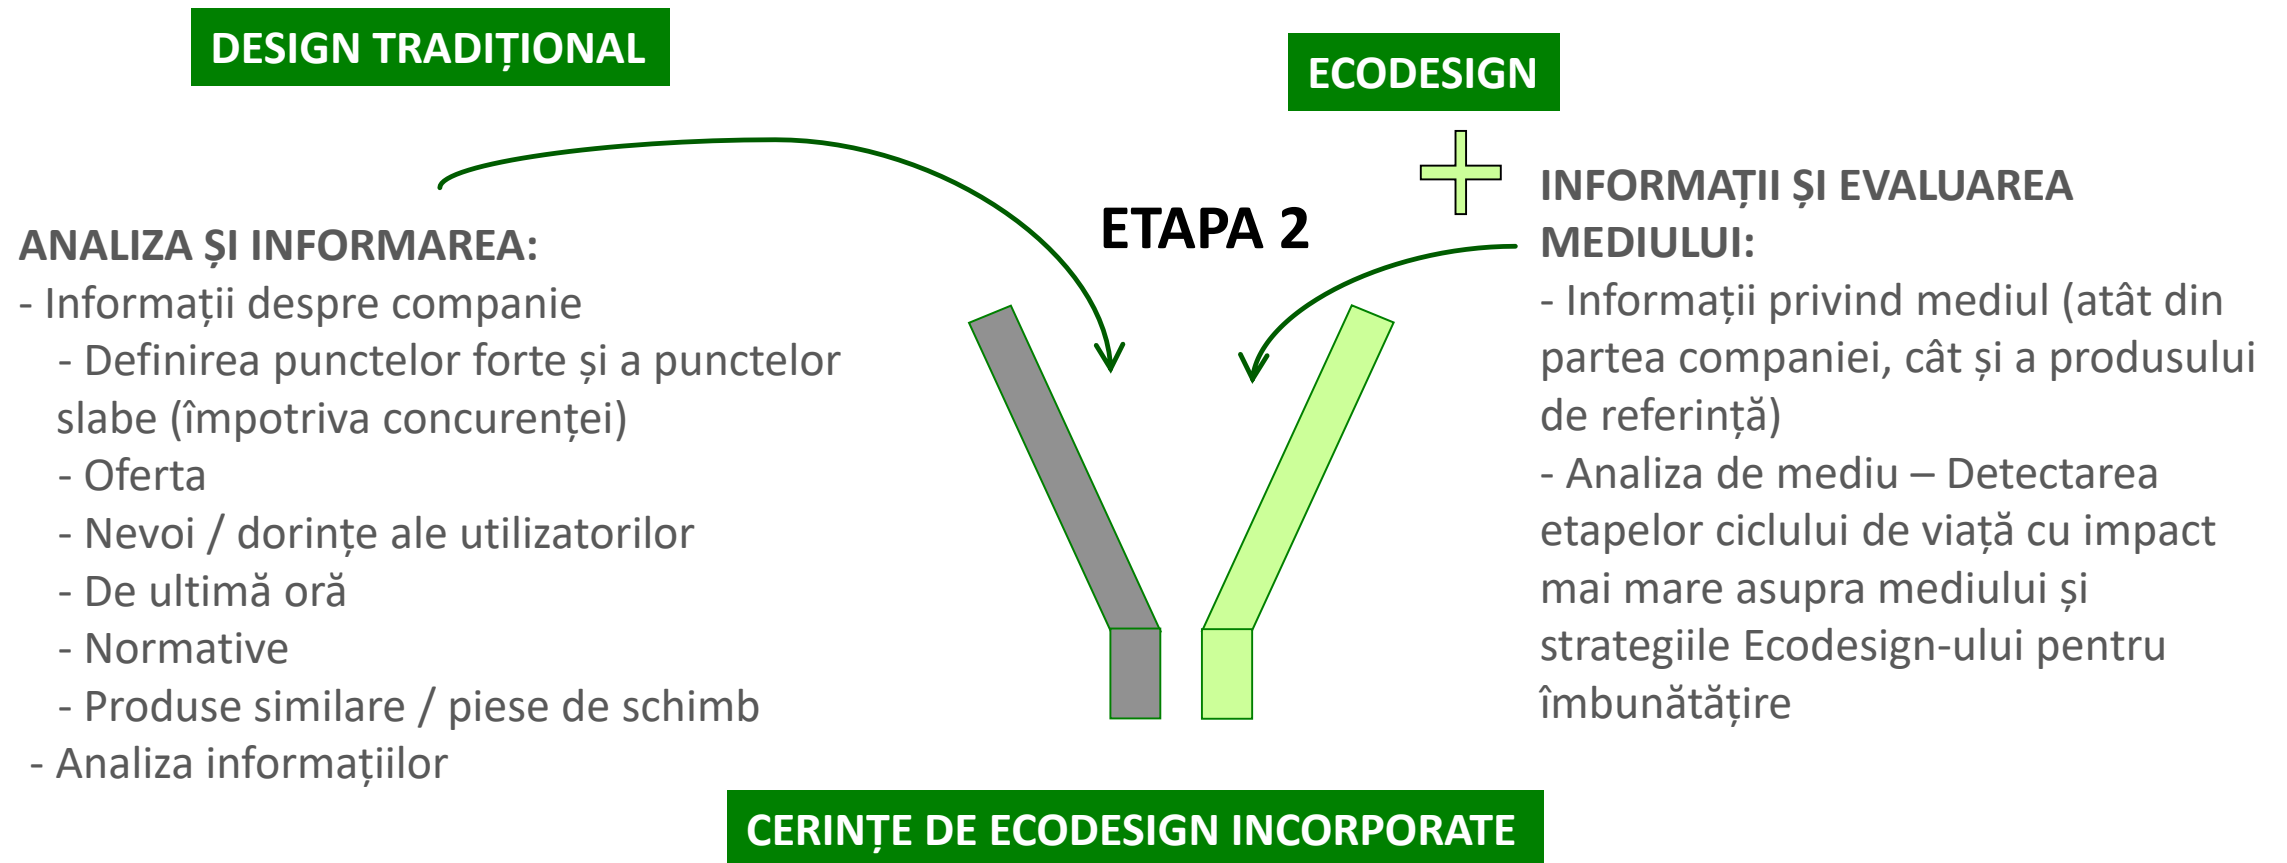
DESIGN TRADIȚIONAL

ECODESIGN

ETAPA 2

ANALIZA ȘI INFORMAREA:
- Informații despre companie
- Definirea punctelor forte și a punctelor slabe (împotriva concurenței)
- Oferta
- Nevoi / dorințe ale utilizatorilor
- De ultimă oră
- Normative
- Produse similare / piese de schimb
- Analiza informațiilor

INFORMAȚII ȘI EVALUAREA MEDIULUI:
- Informații privind mediul (atât din partea companiei, cât și a produsului de referință)
- Analiza de mediu – Detectarea etapelor ciclului de viață cu impact mai mare asupra mediului și strategiile Ecodesign-ului pentru îmbunătățire

CERINȚE DE ECODESIGN INCORPORATE